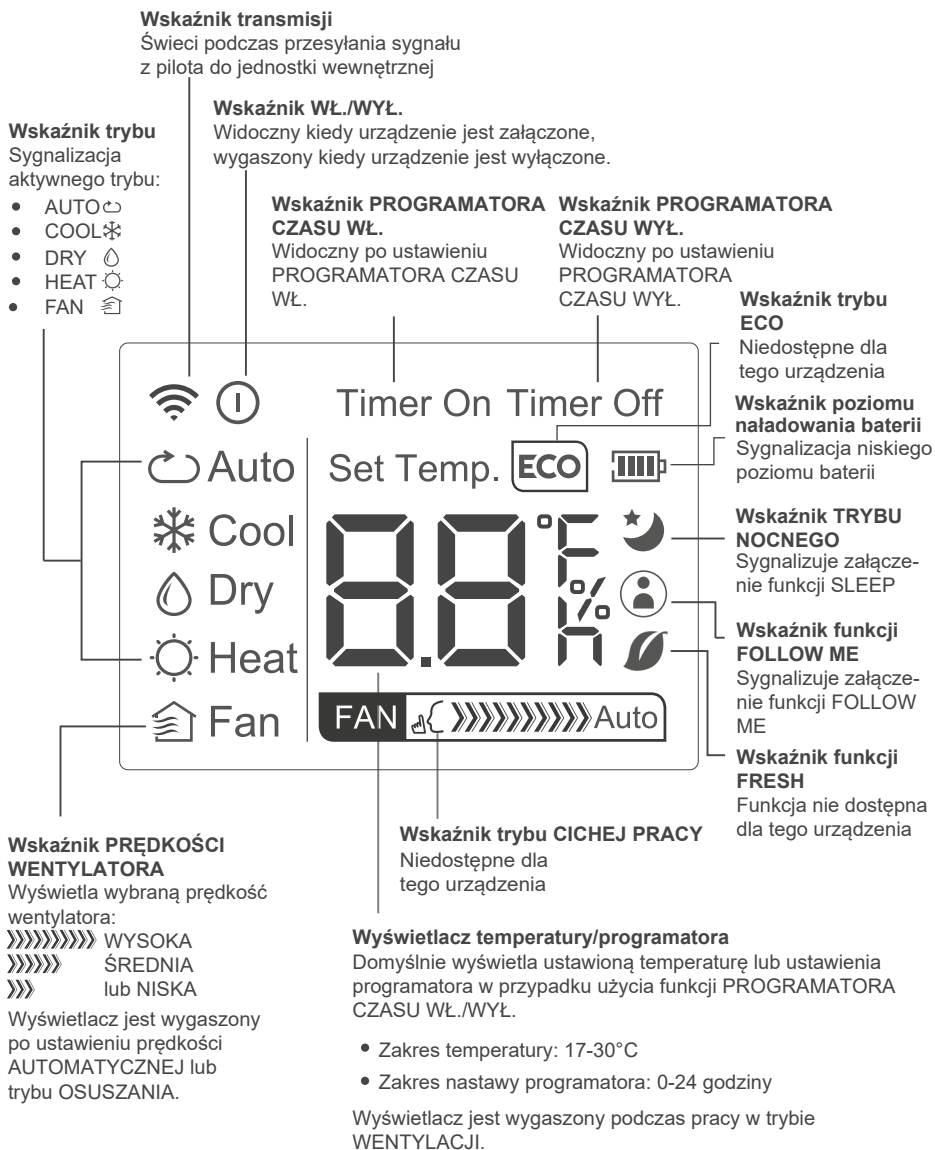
**Wskaźnik transmisji**
Świeci podczas przesyłania sygnału z pilota do jednostki wewnętrznej

**Wskaźnik WŁ./WYŁ.**
Widoczny kiedy urządzenie jest załączone, wygaszony kiedy urządzenie jest wyłączone.

**Wskaźnik trybu**
Sygnalizacja aktywnego trybu:
- AUTO
- COOL
- DRY
- HEAT
- FAN

**Wskaźnik PROGRAMATORA CZASU WŁ.**
Widoczny po ustawieniu PROGRAMATORA CZASU WŁ.

**Wskaźnik PROGRAMATORA CZASU WYŁ.**
Widoczny po ustawieniu PROGRAMATORA CZASU WYŁ.

**Wskaźnik trybu ECO**
Niedostępne dla tego urządzenia

Timer On Timer Off

**Wskaźnik poziomu naładowania baterii**
Sygnalizacja niskiego poziomu baterii

Auto Set Temp. ECO

Cool

**Wskaźnik TRYBU NOCNEGO**
Sygnalizuje załączenie funkcji SLEEP

Dry

Heat

**Wskaźnik funkcji FOLLOW ME**
Sygnalizuje załączenie funkcji FOLLOW ME

Fan FAN Auto

**Wskaźnik funkcji FRESH**
Funkcja nie dostępna dla tego urządzenia

**Wskaźnik PRĘDKOŚCI WENTYLATORA**
Wyświetla wybraną prędkość wentylatora:
WYSOKA
ŚREDNIA
lub NISKA

Wyświetlacz jest wygaszony po ustawieniu prędkości AUTOMATYCZNEJ lub trybu OSUSZANIA.

**Wskaźnik trybu CICHEJ PRACY**
Niedostępne dla tego urządzenia

**Wyświetlacz temperatury/programatora**
Domyślnie wyświetla ustawioną temperaturę lub ustawienia programatora w przypadku użycia funkcji PROGRAMATORA CZASU WŁ./WYŁ.

- Zakres temperatury: 17-30°C
- Zakres nastawy programatora: 0-24 godziny

Wyświetlacz jest wygaszony podczas pracy w trybie WENTYLACJI.